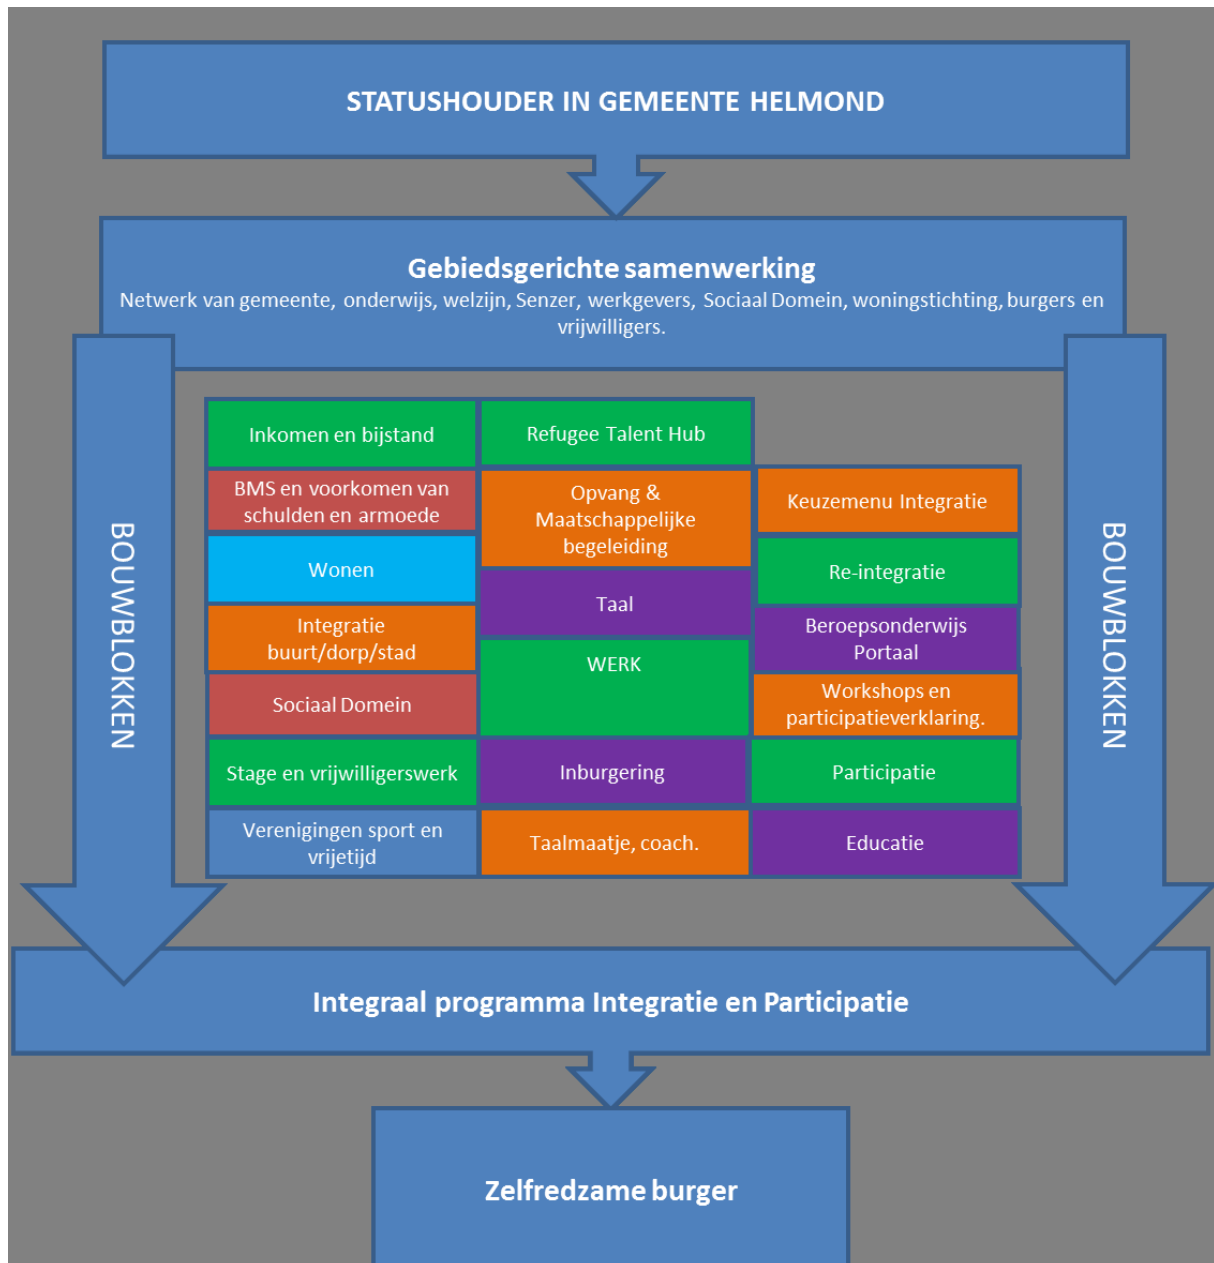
STATUSHOUDER IN GEMEENTE HELMOND

Gebiedsgerichte samenwerking
Netwerk van gemeente, onderwijs, welzijn, Senzer, werkgevers, Sociaal Domein, woningstichting, burgers en vrijwilligers.

BOUWBLOKKEN

Inkomen en bijstand

Refugee Talent Hub

BMS en voorkomen van schulden en armoede

Opvang & Maatschappelijke begeleiding

Keuzemenu Integratie

Wonen

Re-integratie

Taal

Integratie buurt/dorp/stad

Beroepsonderwijs Portaal

WERK

Sociaal Domein

Workshops en participatieverklaring.

Stage en vrijwilligerswerk

Inburgering

Participatie

Verenigingen sport en vrijetijd

Taalmaatje, coach.

Educatie

BOUWBLOKKEN

Integraal programma Integratie en Participatie

Zelfredzame burger